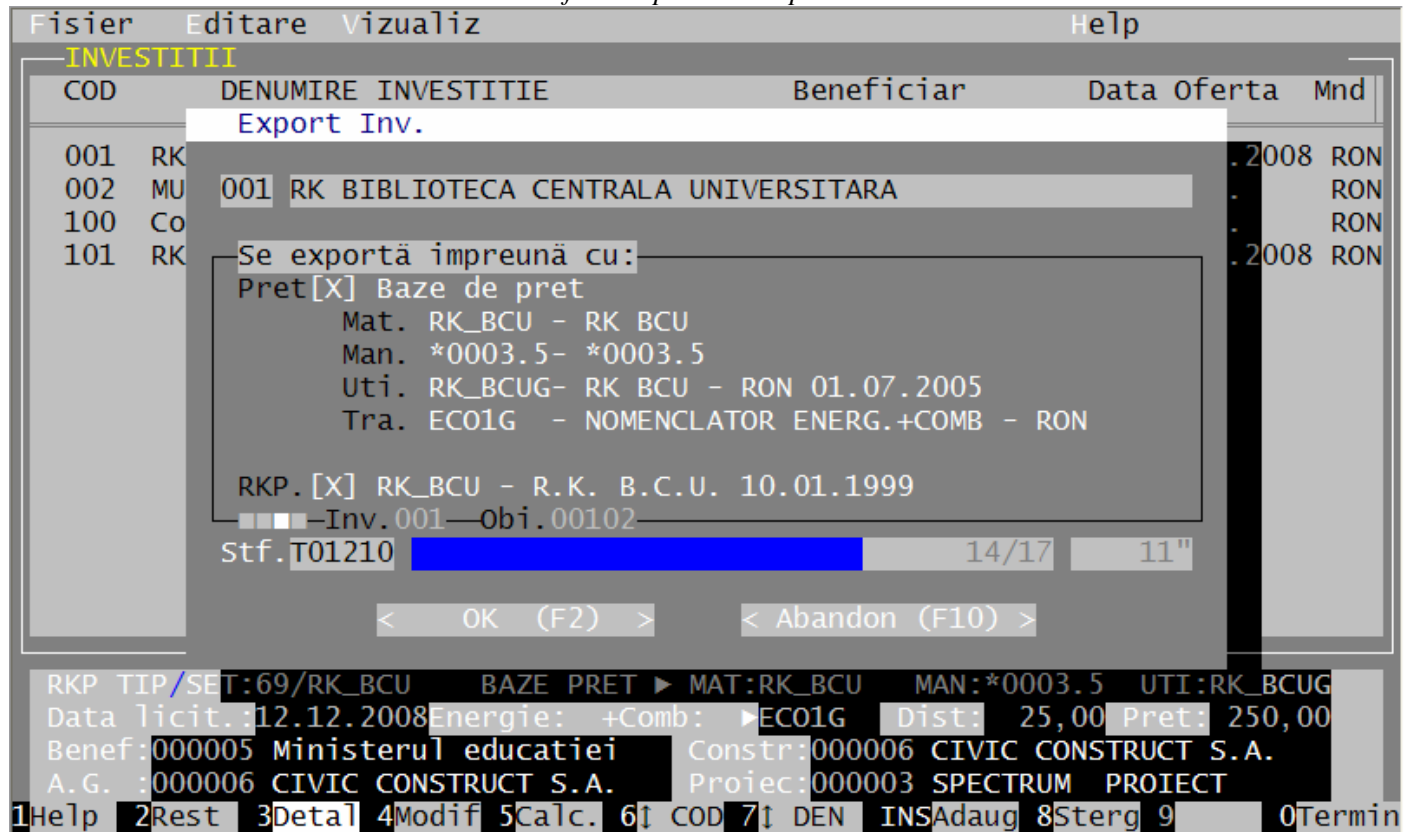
Fisier Editare Vizualiz Help

INVESTITII

COD DENUMIRE INVESTITIE Beneficiar Data Oferta Mnd

001 RK .2008 RON
002 MU . RON
100 Co . RON
101 RK .2008 RON

Export Inv.

001 RK BIBLIOTECA CENTRALA UNIVERSITARA

Se exportă impreună cu:
Pret[X] Baze de pret
Mat. RK_BCU - RK BCU
Man. *0003.5- *0003.5
Uti. RK_BCUG- RK BCU - RON 01.07.2005
Tra. ECO1G - NOMENCLATOR ENERG.+COMB - RON

RKP.[X] RK_BCU - R.K. B.C.U. 10.01.1999
Inv.001 Obi.00102
Stf.T01210 14/17 11"

< OK (F2) > < Abandon (F10) >

RKP TIP/SET:69/RK_BCU BAZE PRET ► MAT:RK_BCU MAN:*0003.5 UTI:RK_BCUG
Data licit.:12.12.2008 Energie: +Comb: ►ECO1G Dist: 25,00 Pret: 250,00
Benef:000005 Ministerul educatiei Constr:000006 CIVIC CONSTRUCT S.A.
A.G. :000006 CIVIC CONSTRUCT S.A. Proiec:000003 SPECTRUM PROIECT

1Help 2Rest 3Detal 4Modif 5Calc. 6↕ COD 7↕ DEN INSAdaug 8Sterg 9 0Termin